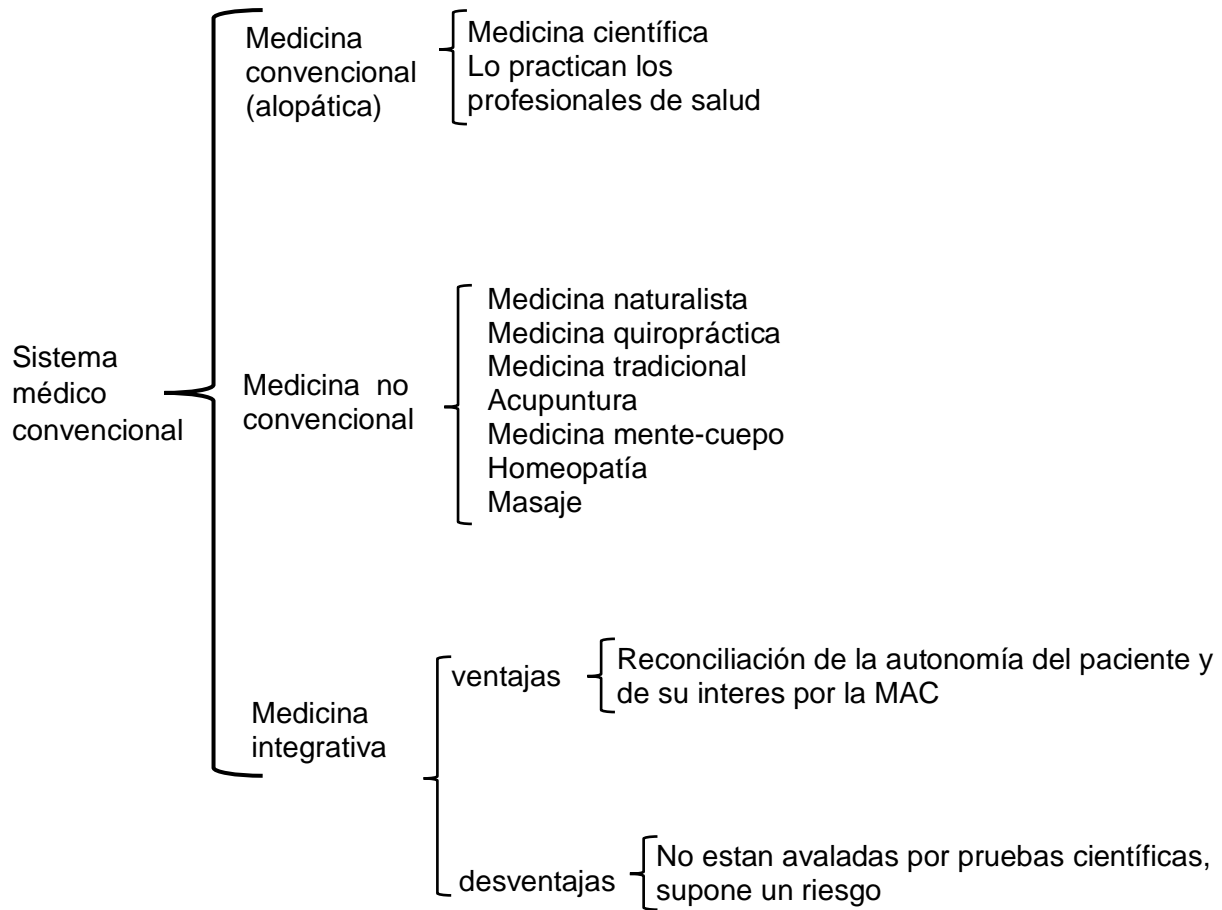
Sistema médico convencional

Medicina convencional (alopática)

Medicina científica
Lo practican los profesionales de salud

Medicina no convencional

Medicina naturalista
Medicina quiropráctica
Medicina tradicional
Acupuntura
Medicina mente-cuepo
Homeopatía
Masaje

Medicina integrativa

ventajas

Reconciliación de la autonomía del paciente y de su interes por la MAC

desventajas

No estan avaladas por pruebas científicas, supone un riesgo